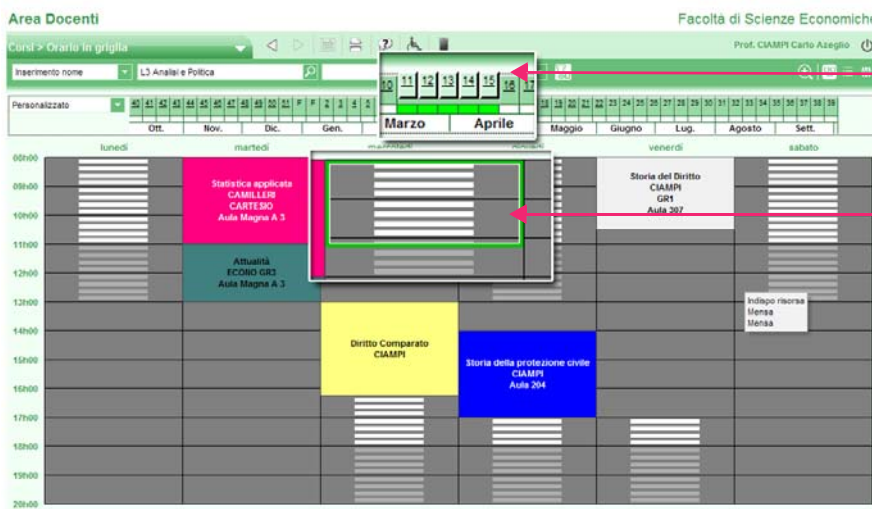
Area Docenti

Facoltà di Scienze Economiche

Corsi > Orario in griglia

Prof. CIAMPI Carlo Azeglio

Inserimento nome

L3 Analisi e Politica

Personalizzato

40 41 42 43 44 45 46 47 48 49 50 51 F F 2 3 4 5

Ott. Nov. Dic. Gen.

10 11 12 13 14 15 16 17

Marzo Aprile

18 19 20 21 22 23 24 25 26 27 28 29 30 31 32 33 34 35 36 37 38 39

Maggio Giugno Lug. Agosto Sett.

lunedì martedì mercoledì giovedì venerdì sabato

08h00
09h00
10h00
11h00
12h00
13h00
14h00
15h00
16h00
17h00
18h00
19h00
20h00

Statistica applicata
CAMILLERI
CARTESIO
Aula Magna A 3

Attualità
ECONO GR3
Aula Magna A 3

Storia del Diritto
CIAMPI
GR1
Aula 307

Indispo risorsa
Mensa
Mensa

Diritto Comparato
CIAMPI

Storia della protezione civile
CIAMPI
Aula 204